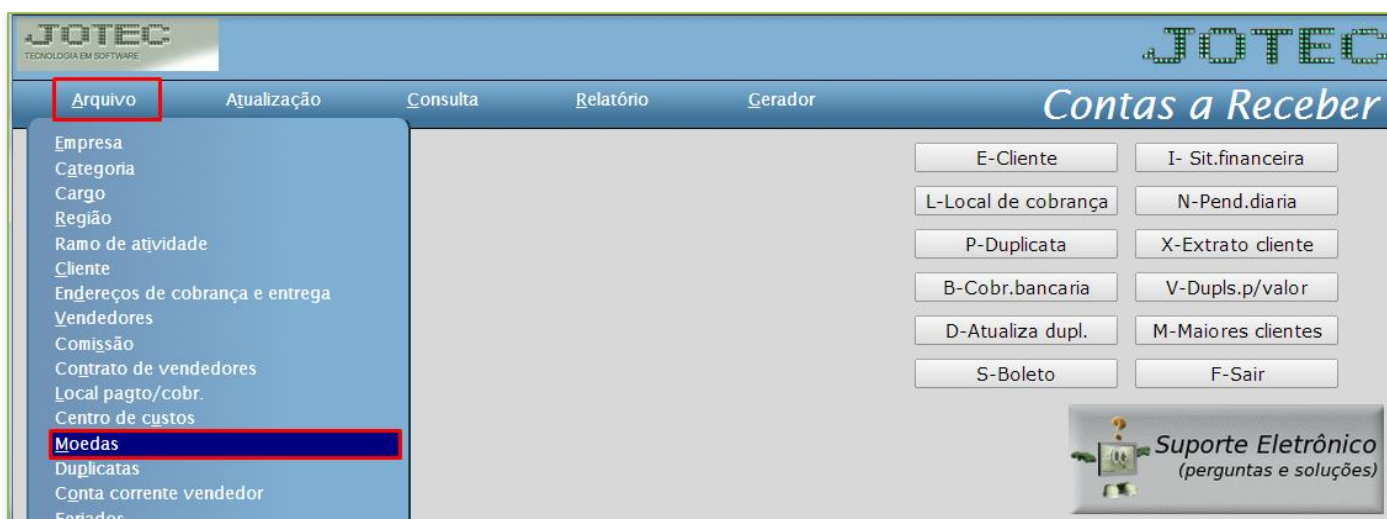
JOTEC
TECNOLOGIA EM SOFTWARE

JOTEC

Arquivo Atualização Consulta Relatório Gerador

Contas a Receber

Empresa
Categoria
Cargo
Região
Ramo de atividade
Cliente
Endereços de cobrança e entrega
Vendedores
Comissão
Contrato de vendedores
Local pagto/cobr.
Centro de custos
Moedas
Duplicatas
Conta corrente vendedor
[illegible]

E-Cliente
I- Sit.financeira
L-Local de cobrança
N-Pend.diaria
P-Duplicata
X-Extrato cliente
B-Cobr.bancaria
V-Dupls.p/valor
D-Atualiza dupl.
M-Maiores clientes
S-Boleto
F-Sair

Suporte Eletrônico
(perguntas e soluções)